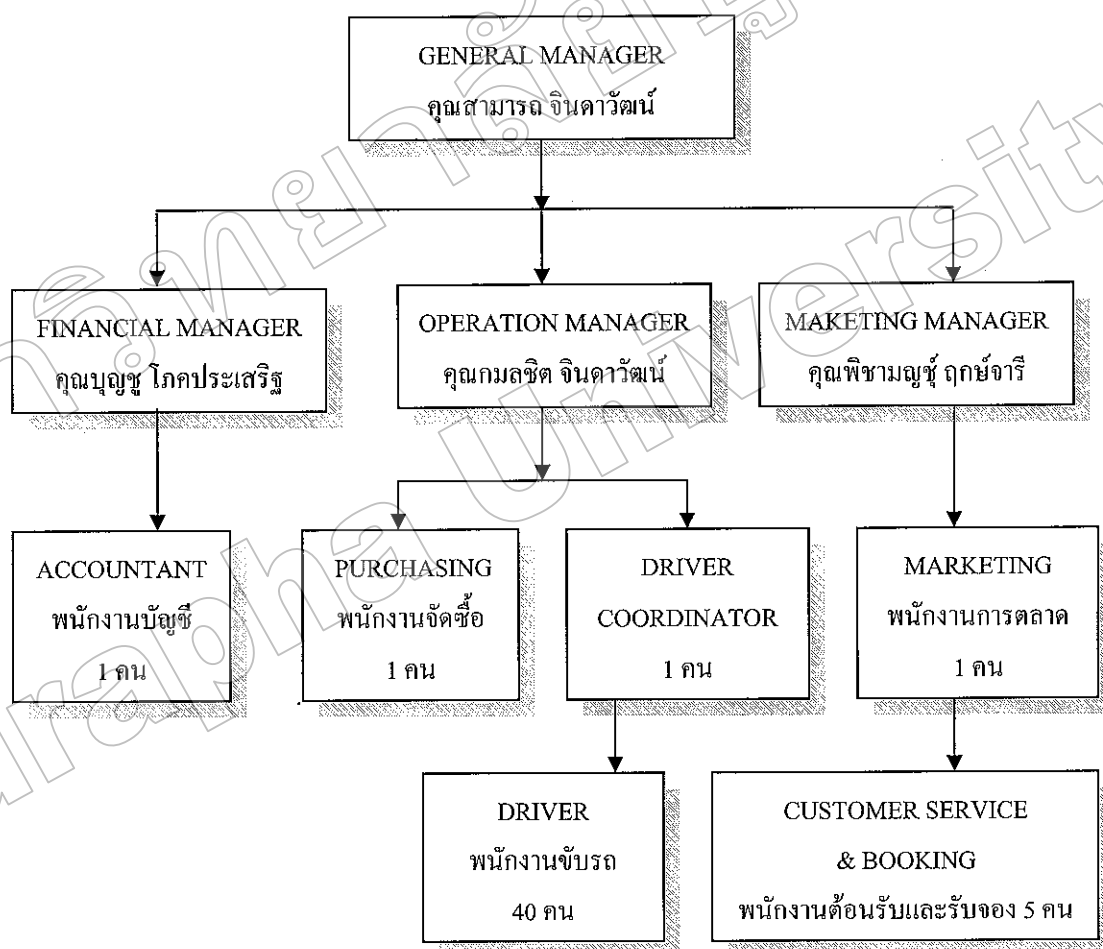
GENERAL MANAGER
คุณสามารถ จินดาวัฒน์

FINANCIAL MANAGER
คุณบุญชู โภคประเสริฐ

OPERATION MANAGER
คุณกมลชิต จินดาวัฒน์

MAKETING MANAGER
คุณพิชามญชุ์ ฤกษ์จารี

ACCOUNTANT
พนักงานบัญชี
1 คน

PURCHASING
พนักงานจัดซื้อ
1 คน

DRIVER
COORDINATOR
1 คน

MARKETING
พนักงานการตลาด
1 คน

DRIVER
พนักงานขับรถ
40 คน

CUSTOMER SERVICE
& BOOKING
พนักงานต้อนรับและรับจอง 5 คน